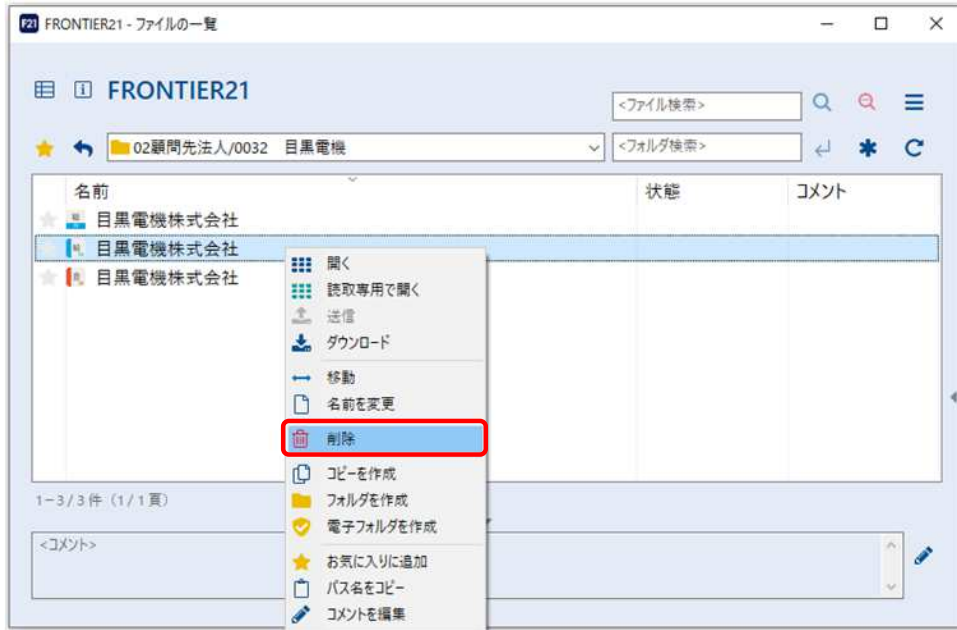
F21 FRONTIER21 - ファイルの一覧

FRONTIER21

<ファイル検索>

02顧問先法人/0032　目黒電機

<フォルダ検索>

| 名前 | 状態 | コメント |
|---|---|---|
| 目黒電機株式会社 | | |
| 目黒電機株式会社 | | |
| 目黒電機株式会社 | | |

開く
読取専用で開く
送信
ダウンロード
移動
名前を変更
削除
コピーを作成
フォルダを作成
電子フォルダを作成
お気に入りに追加
パス名をコピー
コメントを編集

1-3/3件（1/1頁）

<コメント>